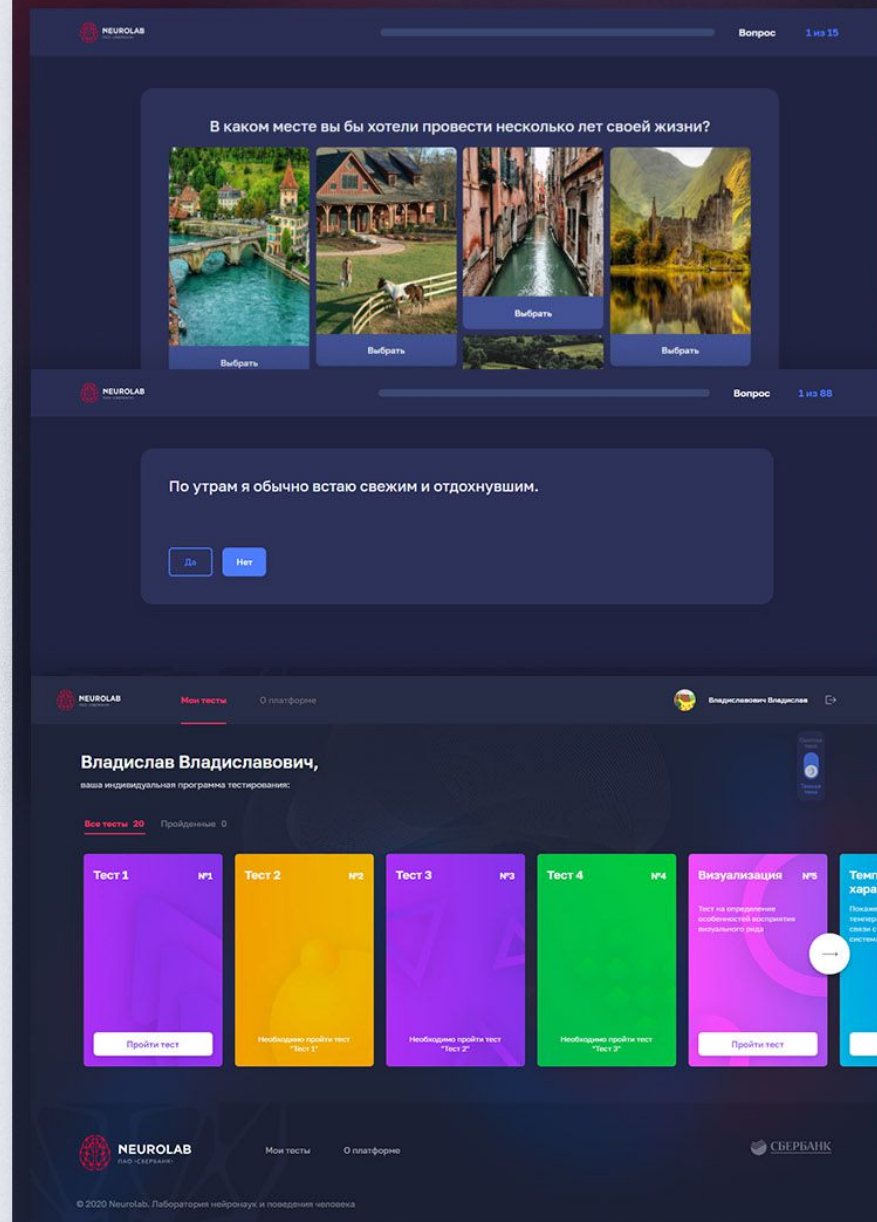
NEUROLAB

Вопрос 1 из 15

В каком месте вы бы хотели провести несколько лет своей жизни?

Выбрать

Выбрать

Выбрать

Выбрать

NEUROLAB

Вопрос 1 из 88

По утрам я обычно встаю свежим и отдохнувшим.

Да Нет

NEUROLAB

Мои тесты О платформе

Владиславович Владислав

Владислав Владиславович,

ваша индивидуальная программа тестирования:

Все тесты 20 Пройденные 0

Тест 1 №1

Пройти тест

Тест 2 №2

Необходимо пройти тест "Тест 1"

Тест 3 №3

Необходимо пройти тест "Тест 2"

Тест 4 №4

Необходимо пройти тест "Тест 3"

Визуализация №5

Тест на определение особенностей восприятия визуального ряда

Пройти тест

Темп хара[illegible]

Покаж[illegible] темпер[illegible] связи с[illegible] систем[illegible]

NEUROLAB
ПАО «СБЕРБАНК»

Мои тесты О платформе

СБЕРБАНК

© 2020 Neurolab. Лаборатория нейронаук и поведения человека